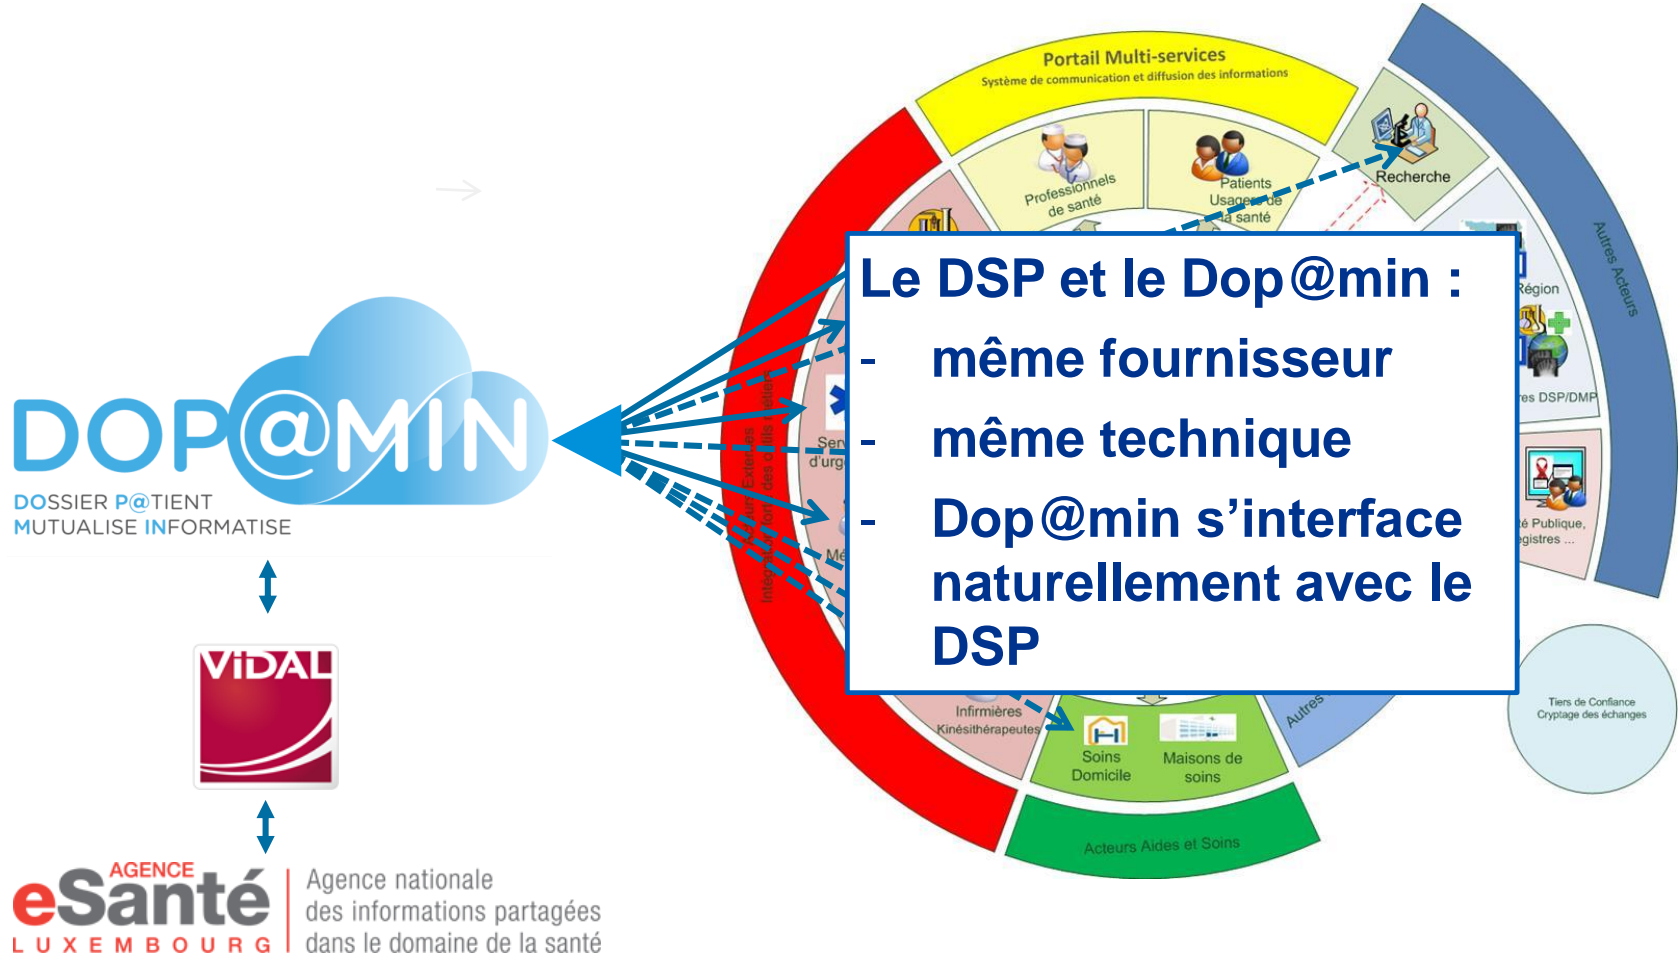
DOP@MIN
DOSSIER P@TIENT MUTUALISE INFORMATISE

VIDAL

AGENCE eSanté LUXEMBOURG
Agence nationale des informations partagées dans le domaine de la santé

Portail Multi-services
Système de communication et diffusion des informations

Professionnels de santé

Patients Usagers de la santé

Recherche

Autres Acteurs

Région

es DSP/DMP

é Publique, egistres ...

Tiers de Confiance Cryptage des échanges

Autres

Infirmières Kinésithérapeutes

Soins Domicile

Maisons de soins

Acteurs Aides et Soins

Serv d'urg

Mé

Le DSP et le Dop@min :
- même fournisseur
- même technique
- Dop@min s'interface naturellement avec le DSP